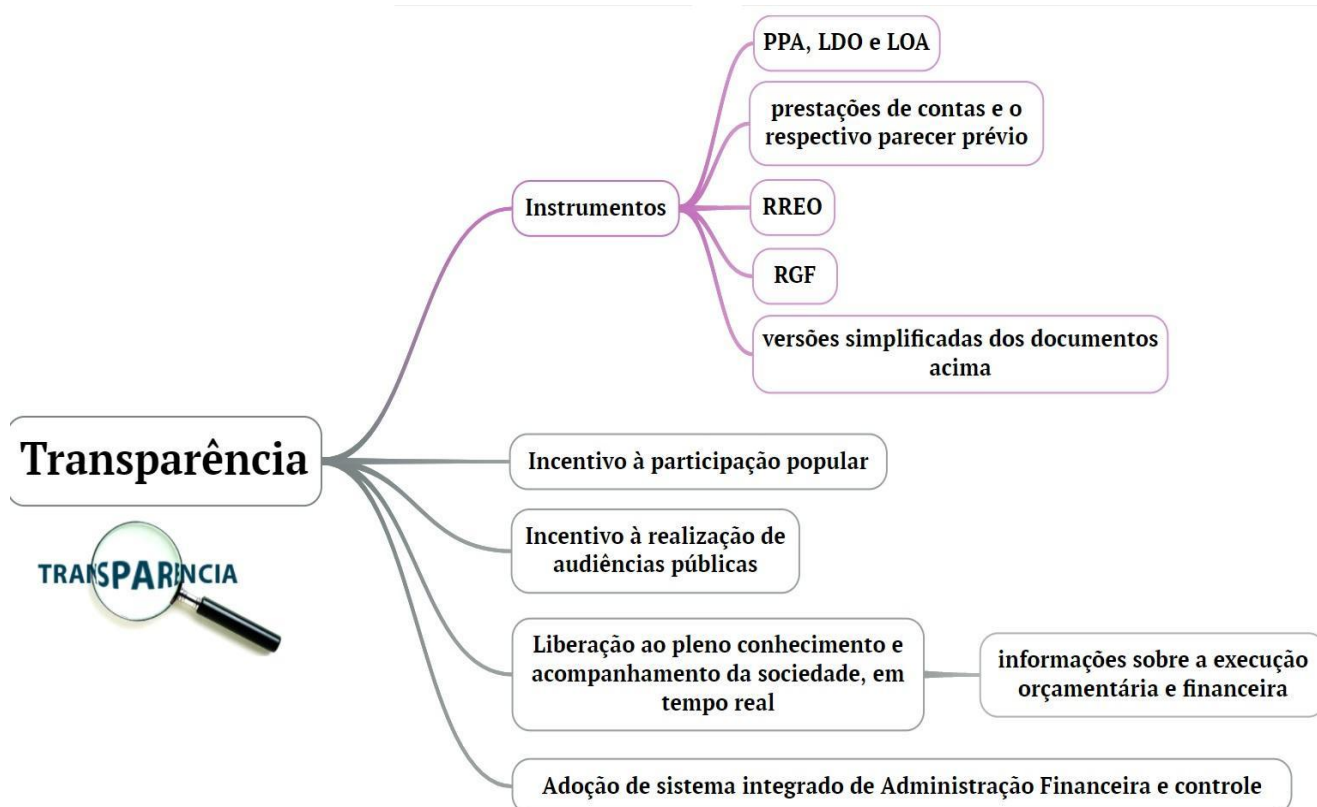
Transparência

TRANSPARENCIA

Instrumentos

PPA, LDO e LOA

prestações de contas e o respectivo parecer prévio

RREO

RGF

versões simplificadas dos documentos acima

Incentivo à participação popular

Incentivo à realização de audiências públicas

Liberação ao pleno conhecimento e acompanhamento da sociedade, em tempo real

informações sobre a execução orçamentária e financeira

Adoção de sistema integrado de Administração Financeira e controle